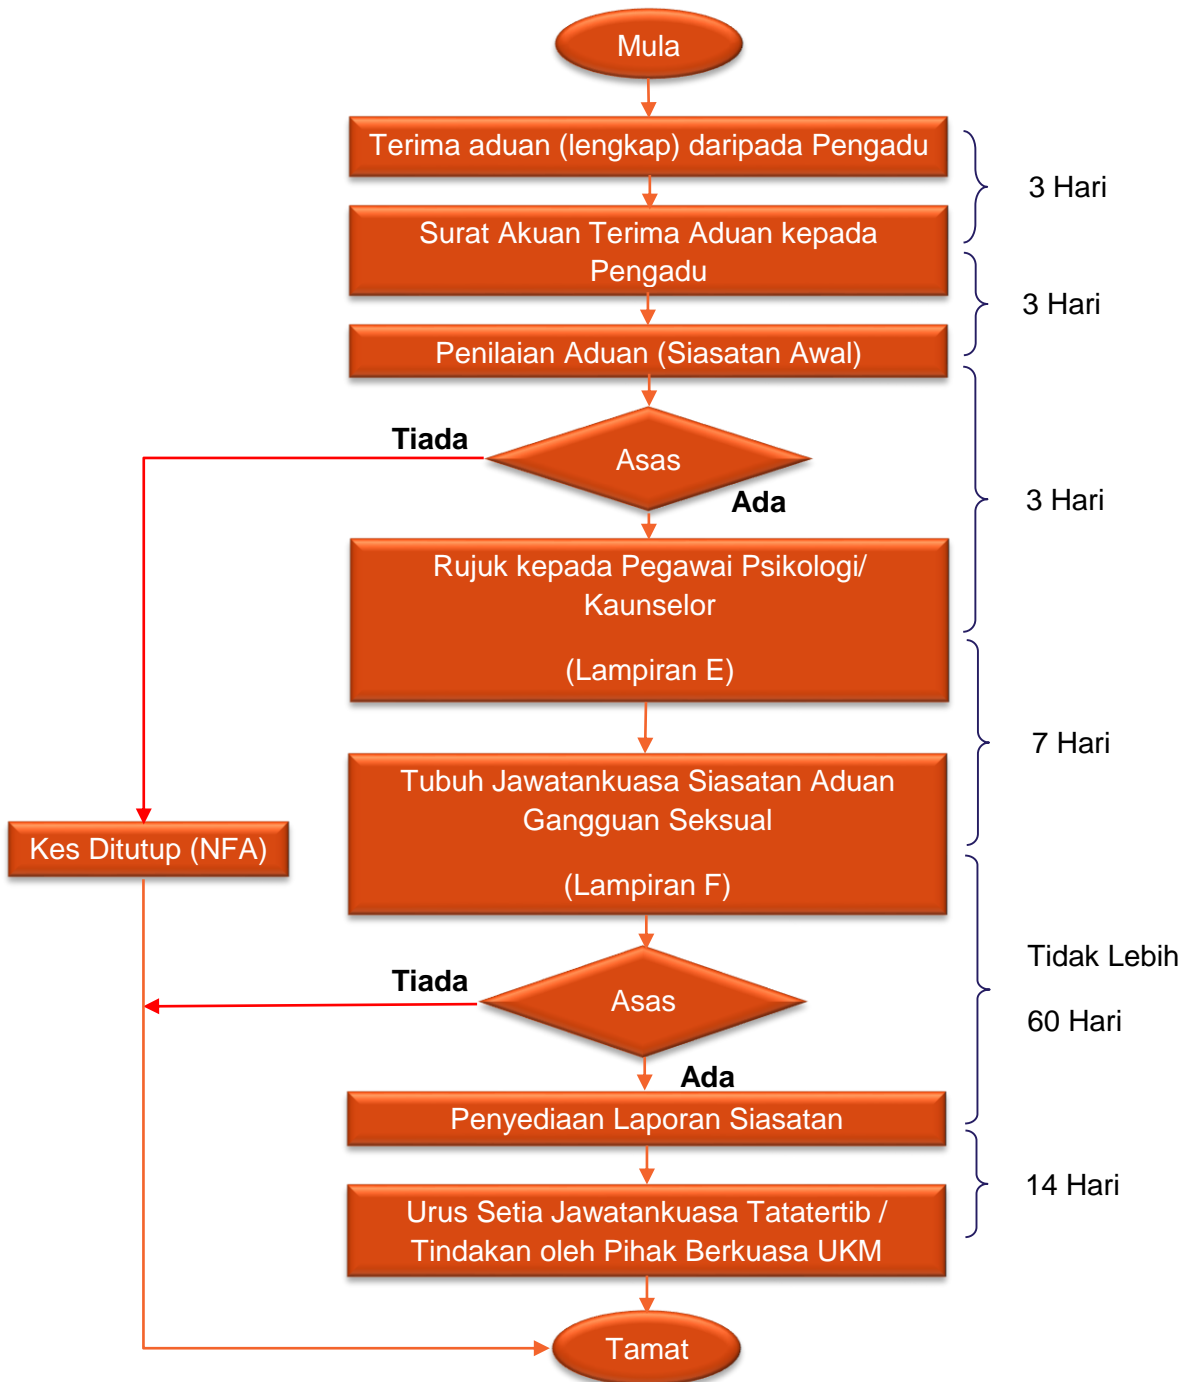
Mula

Terima aduan (lengkap) daripada Pengadu

3 Hari

Surat Akuan Terima Aduan kepada Pengadu

3 Hari

Penilaian Aduan (Siasatan Awal)

Tiada

Asas

Ada

3 Hari

Rujuk kepada Pegawai Psikologi/ Kaunselor

(Lampiran E)

7 Hari

Tubuh Jawatankuasa Siasatan Aduan Gangguan Seksual

(Lampiran F)

Kes Ditutup (NFA)

Tiada

Asas

Ada

Tidak Lebih

60 Hari

Penyediaan Laporan Siasatan

14 Hari

Urus Setia Jawatankuasa Tatatertib / Tindakan oleh Pihak Berkuasa UKM

Tamat